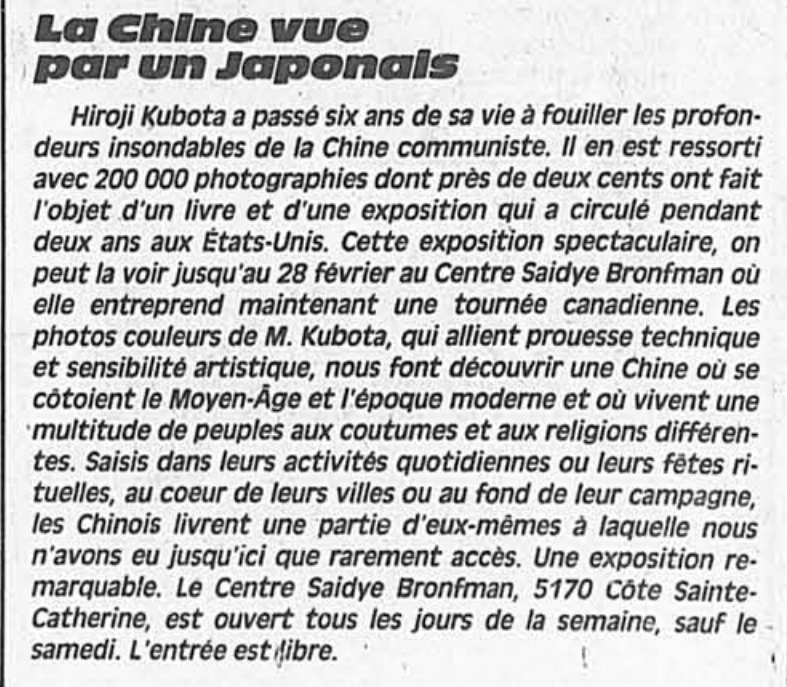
La Chine vue par un Japonais

Hiroji Kubota a passé six ans de sa vie à fouiller les profondeurs insondables de la Chine communiste. Il en est ressorti avec 200 000 photographies dont près de deux cents ont fait l'objet d'un livre et d'une exposition qui a circulé pendant deux ans aux États-Unis. Cette exposition spectaculaire, on peut la voir jusqu'au 28 février au Centre Saidye Bronfman où elle entreprend maintenant une tournée canadienne. Les photos couleurs de M. Kubota, qui allient prouesse technique et sensibilité artistique, nous font découvrir une Chine où se côtoient le Moyen-Âge et l'époque moderne et où vivent une multitude de peuples aux coutumes et aux religions différentes. Saisis dans leurs activités quotidiennes ou leurs fêtes rituelles, au coeur de leurs villes ou au fond de leur campagne, les Chinois livrent une partie d'eux-mêmes à laquelle nous n'avons eu jusqu'ici que rarement accès. Une exposition remarquable. Le Centre Saidye Bronfman, 5170 Côte Sainte-Catherine, est ouvert tous les jours de la semaine, sauf le samedi. L'entrée est libre.